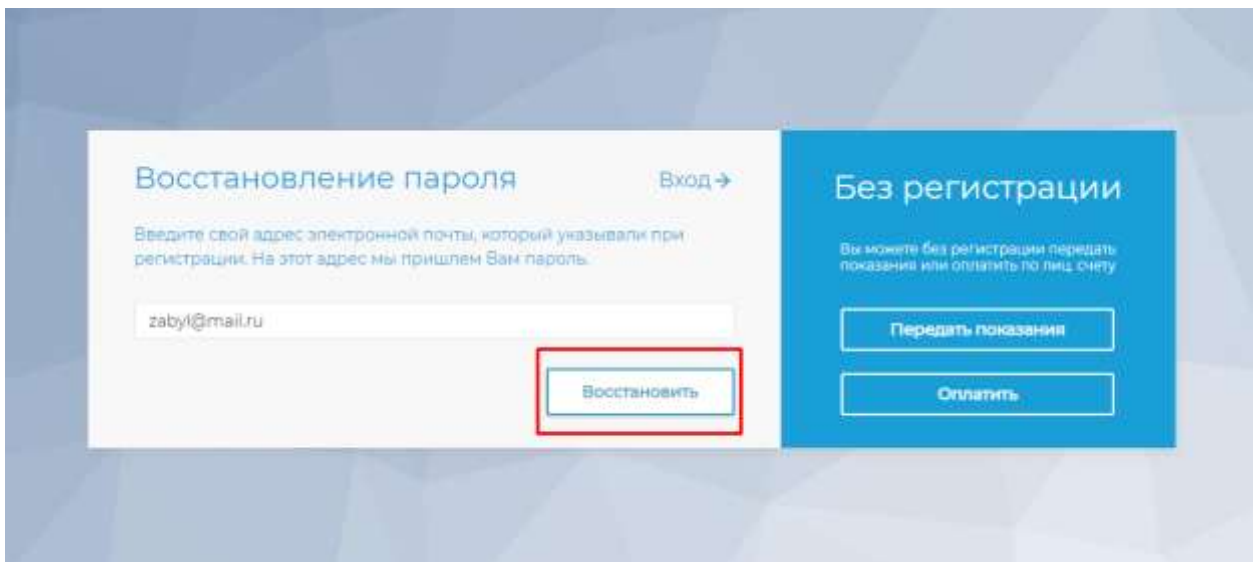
Восстановление пароля

Вход →

Введите свой адрес электронной почты, который указывали при регистрации. На этот адрес мы пришлем Вам пароль.

zabyl@mail.ru

Восстановить

Без регистрации

Вы можете без регистрации передать показания или оплатить по лиц счету

Передать показания

Оплатить